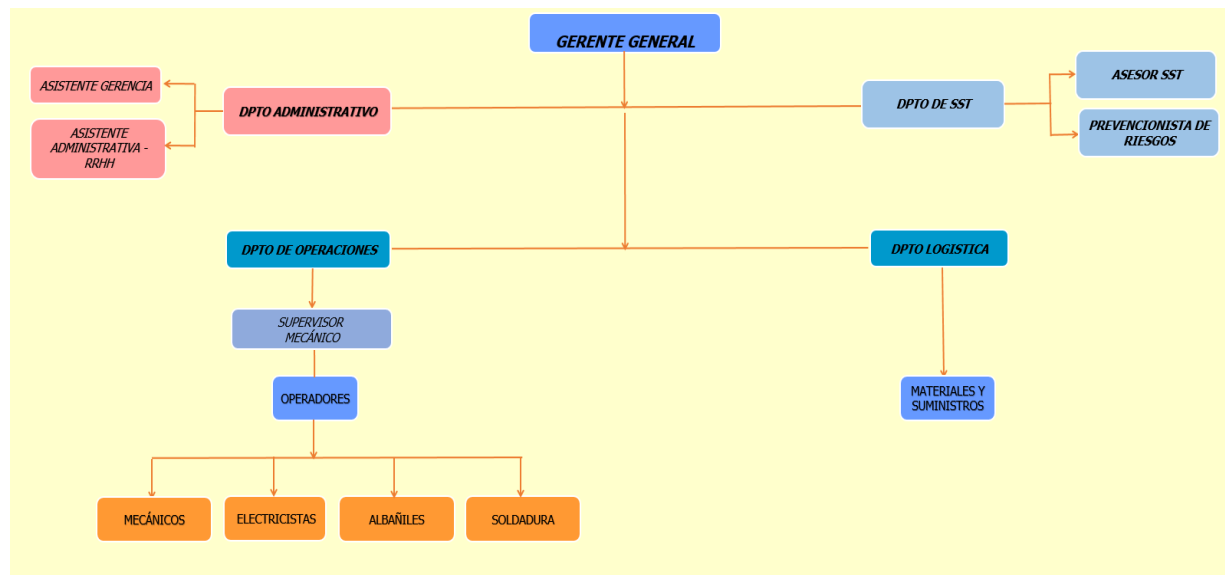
GERENTE GENERAL

ASISTENTE GERENCIA

ASISTENTE ADMINISTRATIVA - RRHH

DPTO ADMINISTRATIVO

DPTO DE SST

ASESOR SST

PREVENCIONISTA DE RIESGOS

DPTO DE OPERACIONES

DPTO LOGISTICA

SUPERVISOR MECÁNICO

OPERADORES

MATERIALES Y SUMINISTROS

MECÁNICOS

ELECTRICISTAS

ALBAÑILES

SOLDADURA